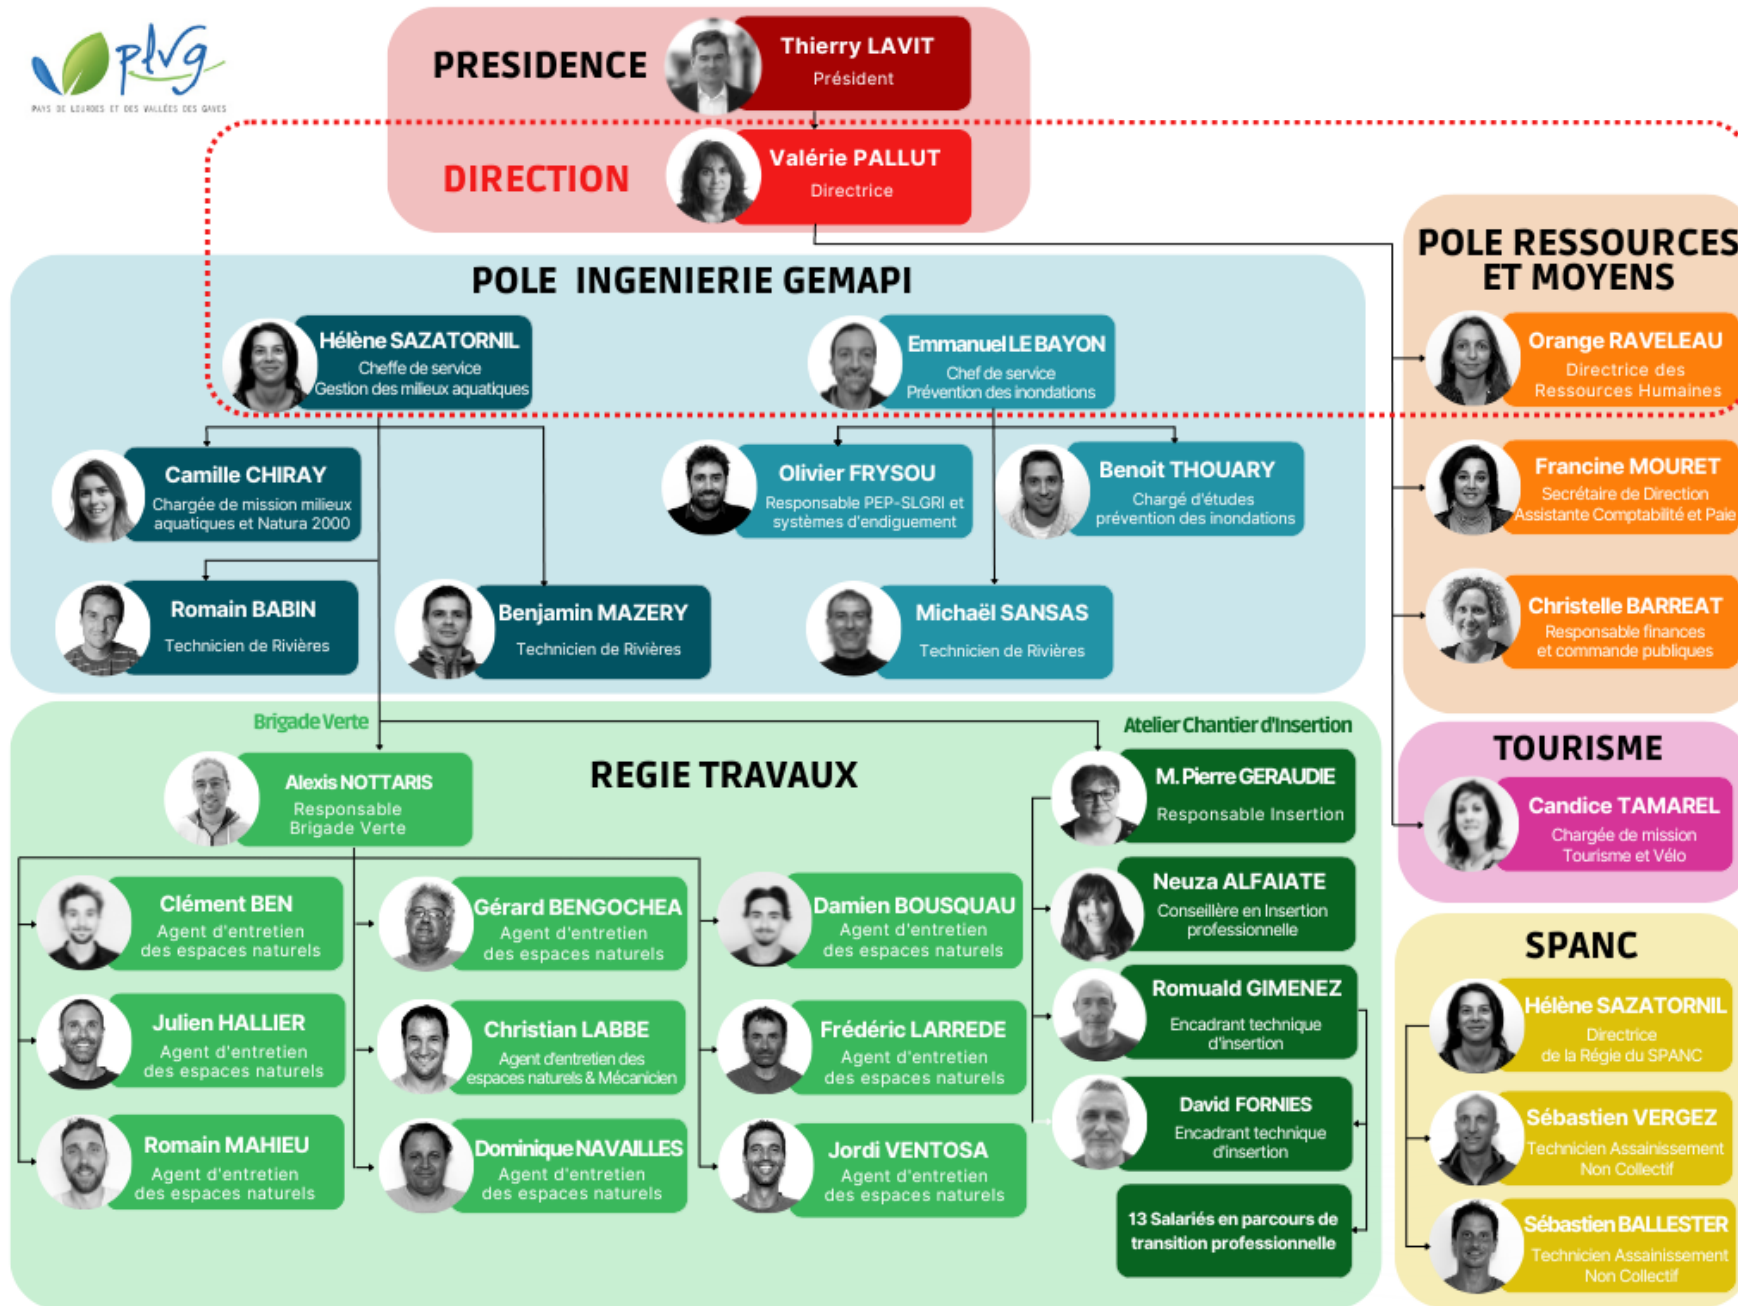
plvg
PAYS DE LOURDES ET DES VALLÉES DES GAVES

PRESIDENCE
Thierry LAVIT
Président

DIRECTION
Valérie PALLUT
Directrice

POLE INGENIERIE GEMAPI

Hélène SAZATORNIL
Cheffe de service
Gestion des milieux aquatiques

Emmanuel LE BAYON
Chef de service
Prévention des inondations

Camille CHIRAY
Chargée de mission milieux aquatiques et Natura 2000

Olivier FRYSOU
Responsable PEP-SLGRI et systèmes d'endiguement

Benoit THOUARY
Chargé d'études prévention des inondations

Romain BABIN
Technicien de Rivières

Benjamin MAZERY
Technicien de Rivières

Michaël SANSAS
Technicien de Rivières

POLE RESSOURCES ET MOYENS

Orange RAVELEAU
Directrice des Ressources Humaines

Francine MOURET
Secrétaire de Direction
Assistante Comptabilité et Paie

Christelle BARREAT
Responsable finances et commande publiques

TOURISME
Candice TAMAREL
Chargée de mission Tourisme et Vélo

SPANC
Hélène SAZATORNIL
Directrice de la Régie du SPANC

Sébastien VERGEZ
Technicien Assainissement Non Collectif

Sébastien BALLESTER
Technicien Assainissement Non Collectif

Brigade Verte
Atelier Chantier d'Insertion

REGIE TRAVAUX

Alexis NOTTARIS
Responsable Brigade Verte

M. Pierre GERAUDIE
Responsable Insertion

Neuza ALFAIATE
Conseillère en Insertion professionnelle

Romuald GIMENEZ
Encadrant technique d'insertion

David FORNIES
Encadrant technique d'insertion

13 Salariés en parcours de transition professionnelle

Clément BEN
Agent d'entretien des espaces naturels

Gérard BENGOCHEA
Agent d'entretien des espaces naturels

Damien BOUSQUAU
Agent d'entretien des espaces naturels

Julien HALLIER
Agent d'entretien des espaces naturels

Christian LABBE
Agent d'entretien des espaces naturels & Mécanicien

Frédéric LARREDE
Agent d'entretien des espaces naturels

Romain MAHIEU
Agent d'entretien des espaces naturels

Dominique NAVAILLES
Agent d'entretien des espaces naturels

Jordi VENTOSA
Agent d'entretien des espaces naturels